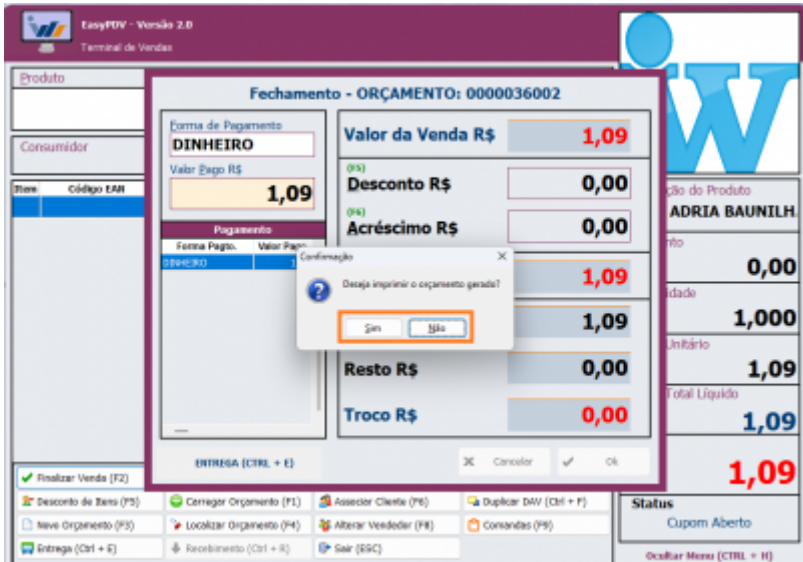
EasyPDV - Versão 2.0
Terminal de Vendas

Produto

Consumidor

Item | Código EAN

Fechamento - ORÇAMENTO: 0000036002

Forma de Pagamento
DINHEIRO
Valor Pago R$
1,09

Pagamento
| Forma Pagto. | Valor Pago |
|---|---|
| DINHEIRO | 1 |

Valor da Venda R$ 1,09
(F5)
Desconto R$ 0,00
(F6)
Acréscimo R$ 0,00
1,09
1,09
Resto R$ 0,00
Troco R$ 0,00

Confirmação
Deseja imprimir o orçamento gerado?
Sim Não

ENTREGA (CTRL + E)
Cancelar
Ok

ção do Produto
ADRIA BAUNILH
nto
0,00
idade
1,000
Unitário
1,09
Total Líquido
1,09
1,09
Status
Cupom Aberto
Ocultar Menu (CTRL + M)

Finalizar Venda (F2)
Desconto de Itens (F5)
Carregar Orçamento (F1)
Associar Cliente (F6)
Duplicar DAV (Ctrl + F)
Novo Orçamento (F3)
Localizar Orçamento (F4)
Alterar Vendedor (F8)
Comandas (F9)
Entrega (Ctrl + E)
Recebimento (Ctrl + R)
Sair (ESC)